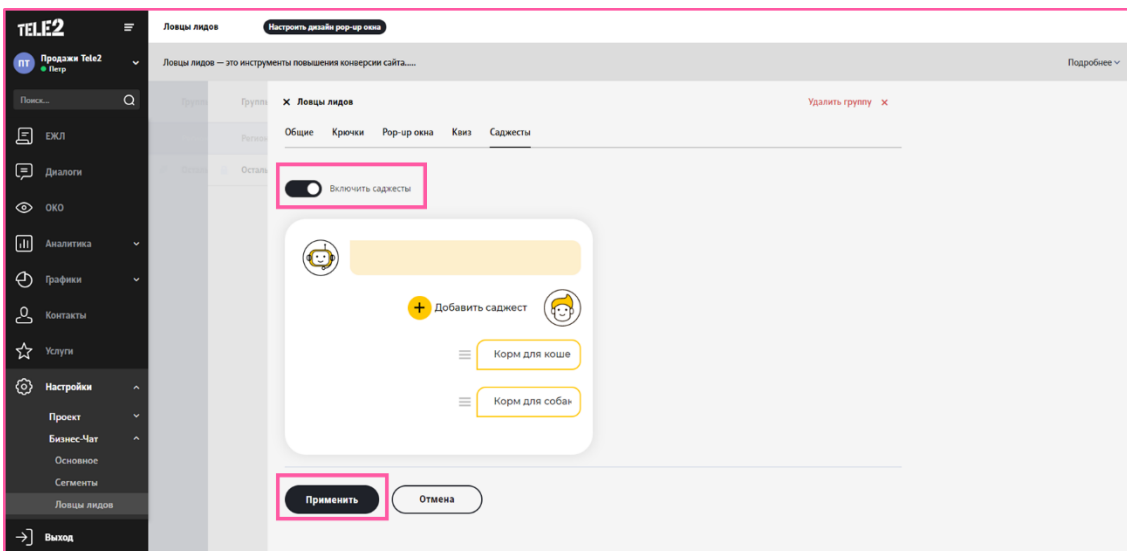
TELE2

ПТ Продажи Tele2
Петр

Поиск...

ЕЖЛ
Диалоги
ОКО
Аналитика
Графики
Контакты
Услуги
Настройки
Проект
Бизнес-Чат
Основное
Сегменты
Ловцы лидов
Выход

Ловцы лидов
Настроить дизайн pop-up окна

Ловцы лидов — это инструменты повышения конверсии сайта.....

Подробнее

Групп
Групп
Регио
Остал

× Ловцы лидов
Удалить группу ×

Общие
Крючки
Pop-up окна
Квиз
Саджесты

Включить саджесты

Добавить саджест

Корм для коше

Корм для соба

Применить
Отмена